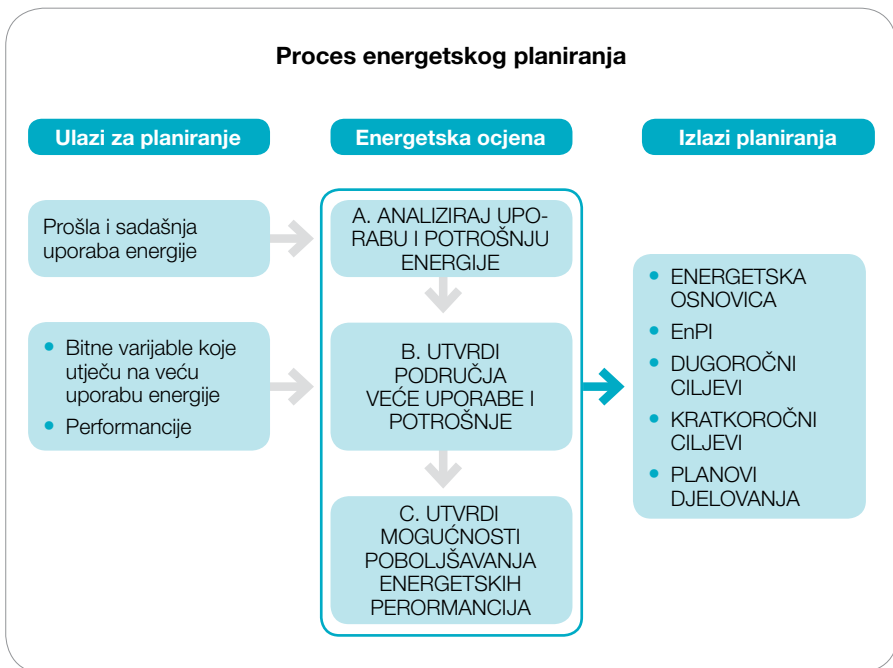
Proces energetskog planiranja

Ulazi za planiranje

Prošla i sadašnja uporaba energije

- Bitne varijable koje utječu na veću uporabu energije
- Performancije

Energetska ocjena

A. ANALIZIRAJ UPORABU I POTROŠNJU ENERGIJE

B. UTVRDI PODRUČJA VEĆE UPORABE I POTROŠNJE

C. UTVRDI MOGUĆNOSTI POBOLJŠAVANJA ENERGETSKIH PERORMANCIJA

Izlazi planiranja

- ENERGETSKA OSNOVICA
- EnPI
- DUGOROČNI CILJEVI
- KRATKOROČNI CILJEVI
- PLANOVI DJELOVANJA